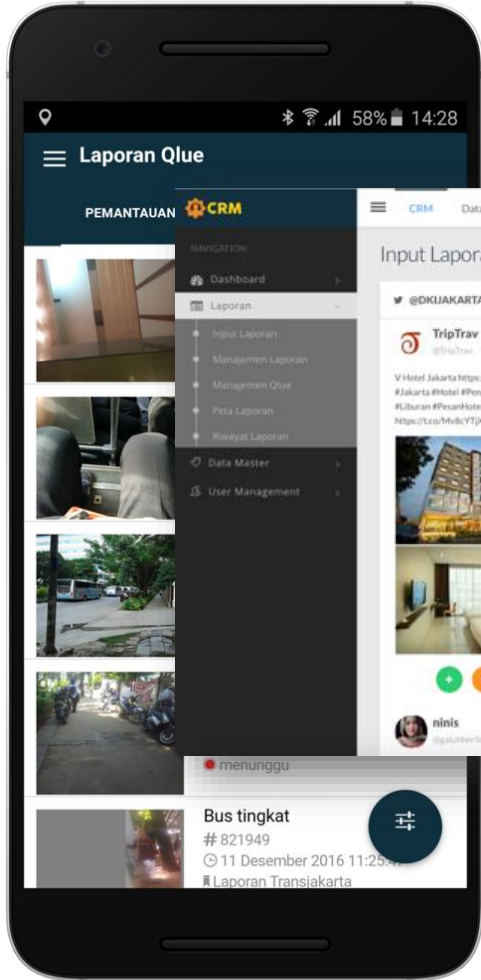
58% 14:28

Laporan Qlue

PEMANTAUAN

CRM

NAVIGATION

Dashboard

Laporan

Input Laporan

Manajemen Laporan

Manajemen Qlue

Peta Laporan

Riwayat Laporan

Data Master

User Management

CRM Data

Input Lapora

@DKIJAKARTA

TripTrav
@TripTrav

V Hotel Jakarta https:
#Jakarta #Hotel #Pen
#Liburan #PesanHote
https://t.co/Mv8cYTjX

+

ninis
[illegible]

menunggu

Bus tingkat
# 821949
11 Desember 2016 11:25
Laporan Transjakarta